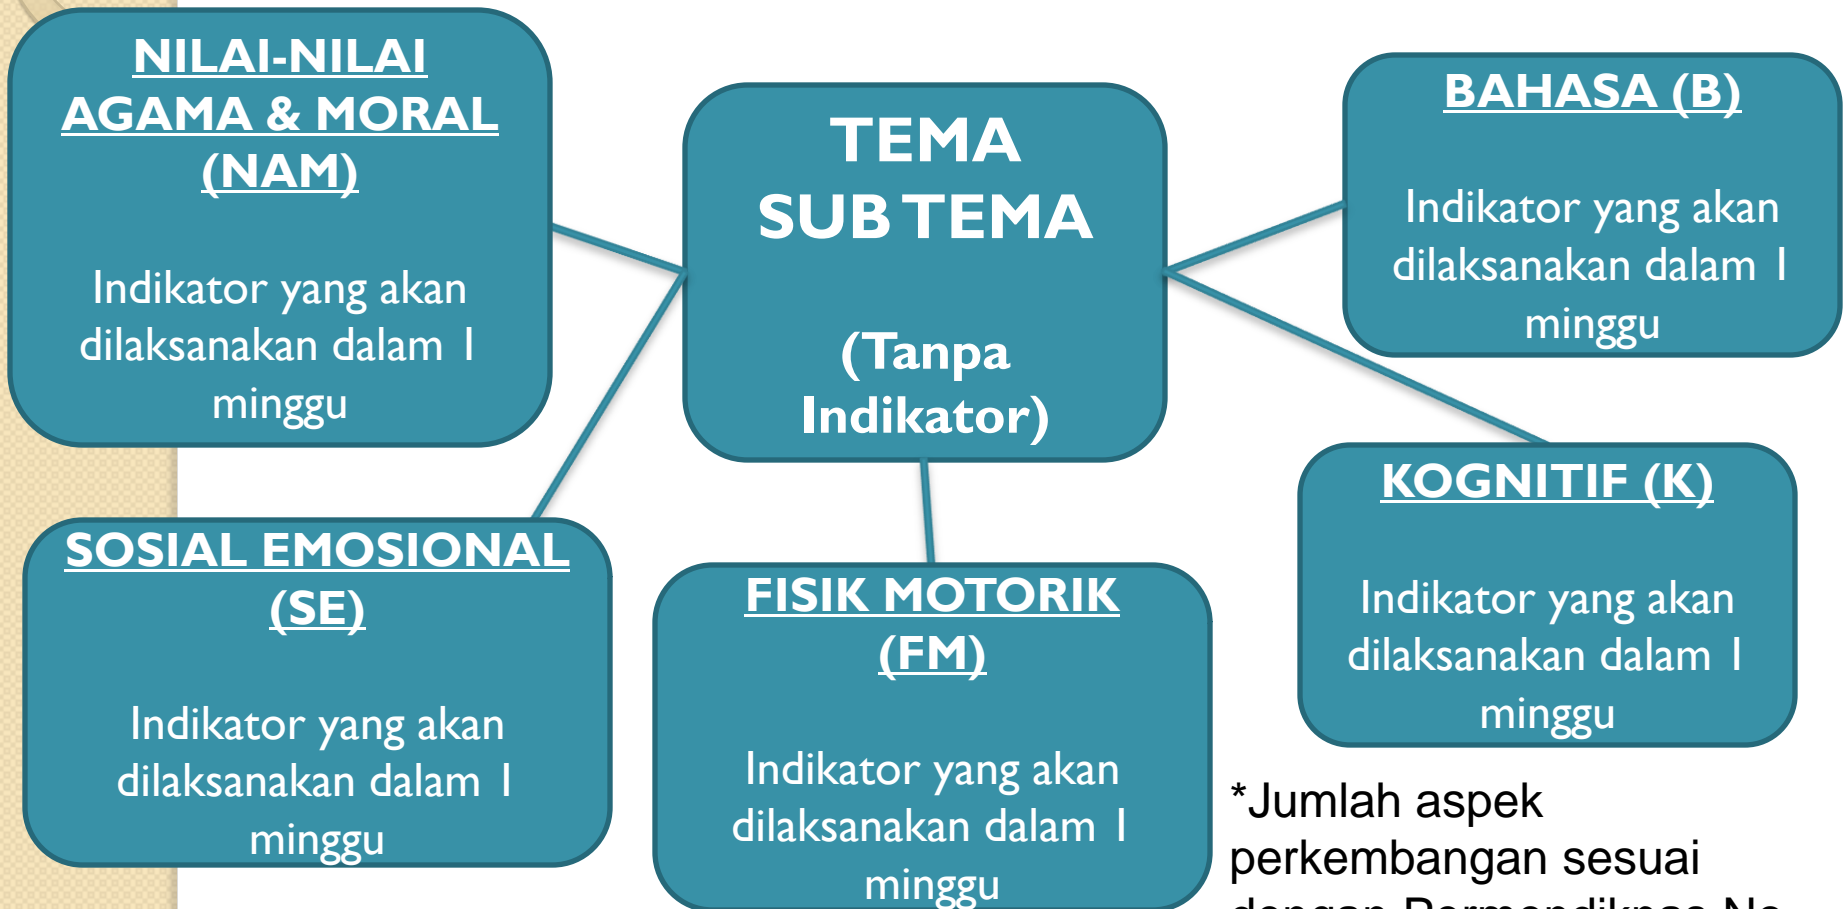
NILAI-NILAI AGAMA & MORAL (NAM)

Indikator yang akan dilaksanakan dalam 1 minggu

TEMA
SUB TEMA

(Tanpa Indikator)

BAHASA (B)

Indikator yang akan dilaksanakan dalam 1 minggu

KOGNITIF (K)

Indikator yang akan dilaksanakan dalam 1 minggu

SOSIAL EMOSIONAL (SE)

Indikator yang akan dilaksanakan dalam 1 minggu

FISIK MOTORIK (FM)

Indikator yang akan dilaksanakan dalam 1 minggu

*Jumlah aspek perkembangan sesuai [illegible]